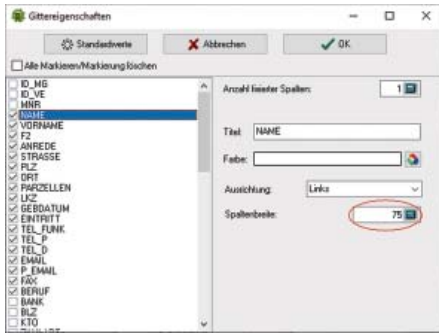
Gittereigenschaften

Standardwerte
Abbrechen
OK

Alle Markieren/Markierung löschen

ID_MG
ID_VE
MNR
NAME
VORNAME
F2
ANREDE
STRASSE
PLZ
ORT
PARZELLEN
LKZ
GEBDATUM
EINTRITT
TEL_FUNK
TEL_P
TEL_D
EMAIL
P_EMAIL
FAX
BERUF
BANK
BLZ
KTO

Anzahl fixierter Spalten: 1

Titel: NAME

Farbe:

Ausrichtung: Links

Spaltenbreite: 75